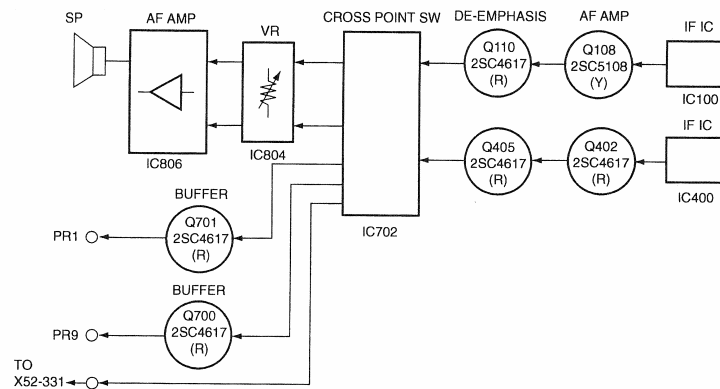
SP

AF AMP

IC806

VR

IC804

CROSS POINT SW

IC702

DE-EMPHASIS

Q110
2SC4617
(R)

AF AMP

Q108
2SC5108
(Y)

IF IC

IC100

Q405
2SC4617
(R)

Q402
2SC4617
(R)

IF IC

IC400

BUFFER

Q701
2SC4617
(R)

PR1

BUFFER

Q700
2SC4617
(R)

PR9

TO
X52-331